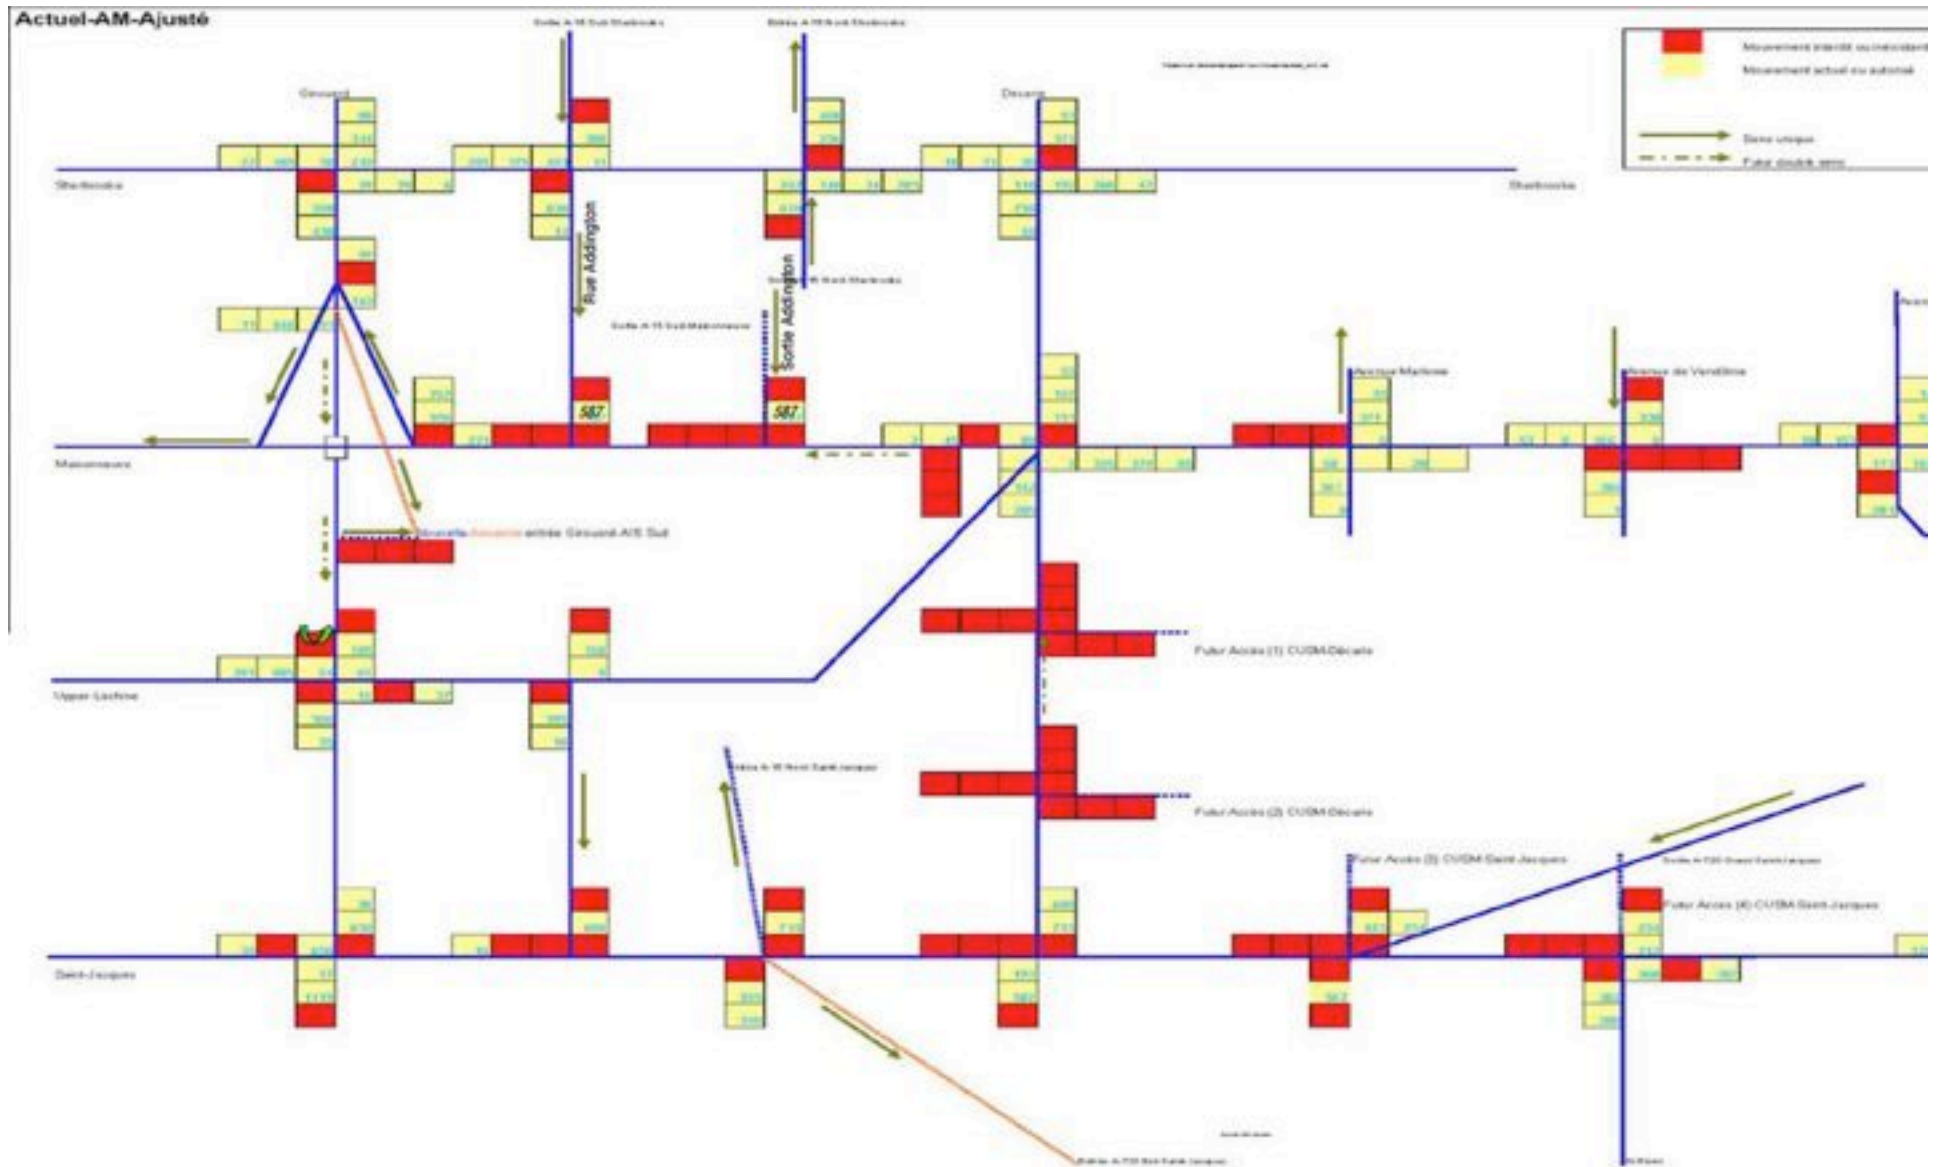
Actuel-AM-Ajusté

Sortie A-15 Sud Sherbrooke
Entrée A-15 Nord Sherbrooke
Mouvement interdit ou inexistant
Mouvement actuel ou autorisé
Sens unique
Futur double sens

Girouard
Décarie
Sherbrooke
Sherbrooke
Rue Addington
Sortie Addington
Sortie A-15 Sud Maisonneuve
Avenue Marlowe
Avenue de Vendôme
587
587
Maisonneuve
Nouvelle entrée Girouard A15 Sud
Futur Accès (1) CUSM-Décarie
Upper-Lachine
Entrée A-15 Nord Saint-Jacques
Futur Accès (2) CUSM-Décarie
Futur Accès (3) CUSM-Saint-Jacques
Futur Accès (4) CUSM-Saint-Jacques
Saint-Jacques
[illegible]